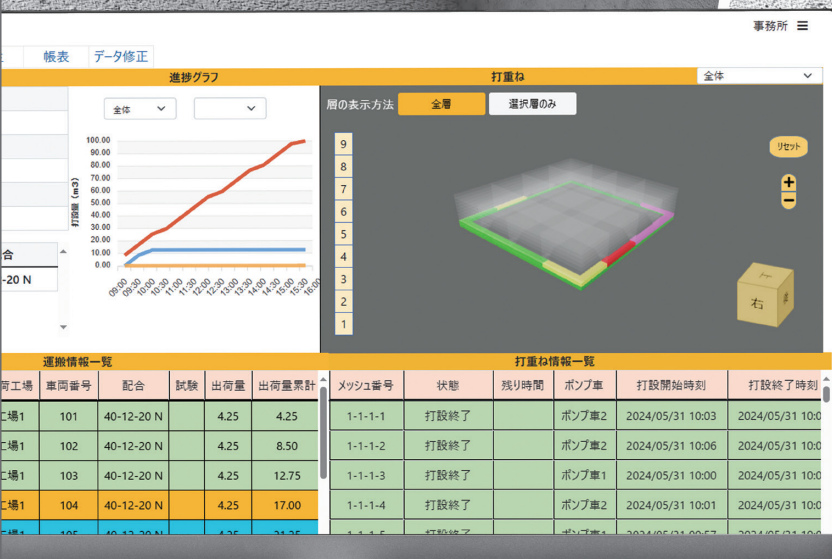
事務所 ≡

帳表 データ修正

進捗グラフ

全体

100.00
90.00
80.00
70.00
60.00
50.00
40.00
30.00
20.00
10.00
0.00

打設量 (m3)

09:00 09:30 10:00 10:30 11:00 11:30 12:00 12:30 13:00 13:30 14:00 14:30 15:00 15:30 16:00

合
-20 N

打重ね

全体

層の表示方法 全層 選択層のみ

リセット
+
−

9
8
7
6
5
4
3
2
1

右

運搬情報一覧

| 荷工場 | 車両番号 | 配合 | 試験 | 出荷量 | 出荷量累計 |
|---|---|---|---|---|---|
| 工場1 | 101 | 40-12-20 N | | 4.25 | 4.25 |
| 工場1 | 102 | 40-12-20 N | | 4.25 | 8.50 |
| 工場1 | 103 | 40-12-20 N | | 4.25 | 12.75 |
| 工場1 | 104 | 40-12-20 N | | 4.25 | 17.00 |
| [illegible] | 105 | 40-12-20 N | | 4.25 | 21.25 |

打重ね情報一覧

| メッシュ番号 | 状態 | 残り時間 | ポンプ車 | 打設開始時刻 | 打設終了時刻 |
|---|---|---|---|---|---|
| 1-1-1-1 | 打設終了 | | ポンプ車2 | 2024/05/31 10:03 | 2024/05/31 10:0 |
| 1-1-1-2 | 打設終了 | | ポンプ車2 | 2024/05/31 10:06 | 2024/05/31 10:0 |
| 1-1-1-3 | 打設終了 | | ポンプ車1 | 2024/05/31 10:00 | 2024/05/31 10:0 |
| 1-1-1-4 | 打設終了 | | ポンプ車2 | 2024/05/31 10:01 | 2024/05/31 10:0 |
| 1-1-1-5 | 打設終了 | | ポンプ車1 | 2024/05/31 09:57 | 2024/05/31 10:0 |